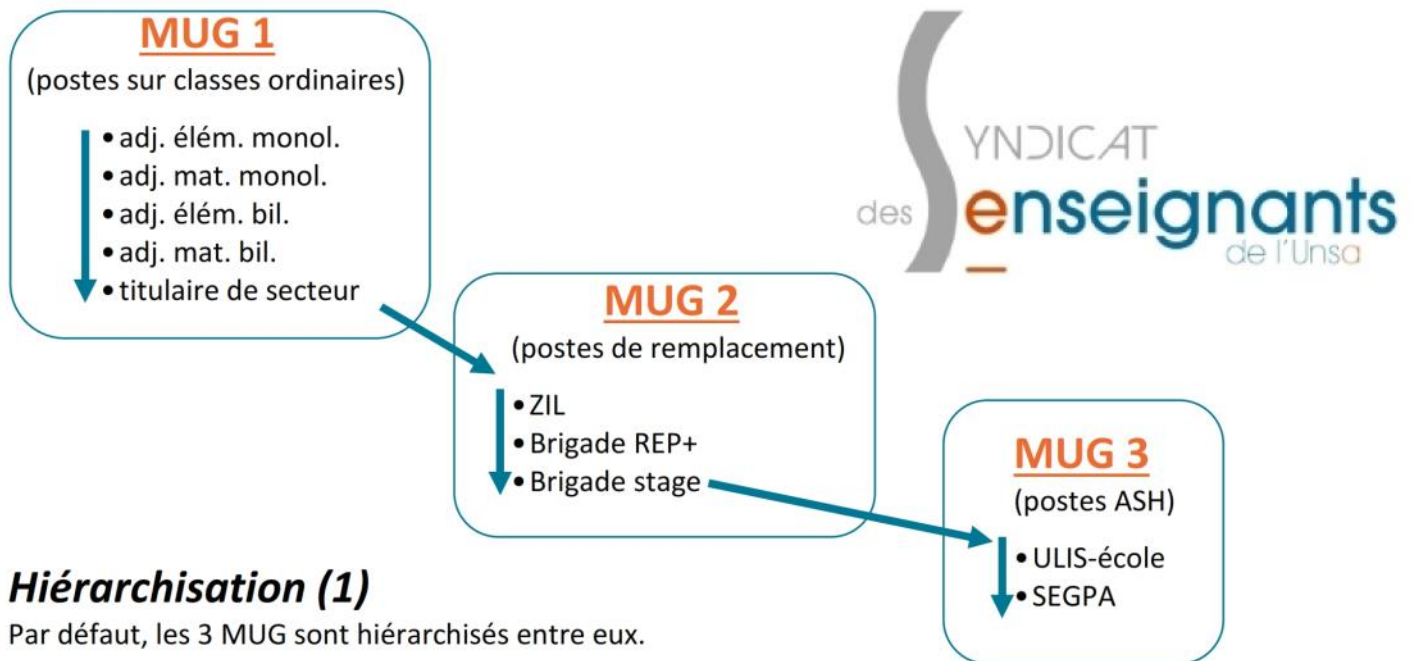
MUG 1
(postes sur classes ordinaires)

- adj. élém. monol.
- adj. mat. monol.
- adj. élém. bil.
- adj. mat. bil.
- titulaire de secteur

SYNDICAT des enseignants de l'Unsa

MUG 2
(postes de remplacement)

- ZIL
- Brigade REP+
- Brigade stage

MUG 3
(postes ASH)

- ULIS-école
- SEGPA

Hiérarchisation (1)
Par défaut, les 3 MUG sont hiérarchisés entre eux.